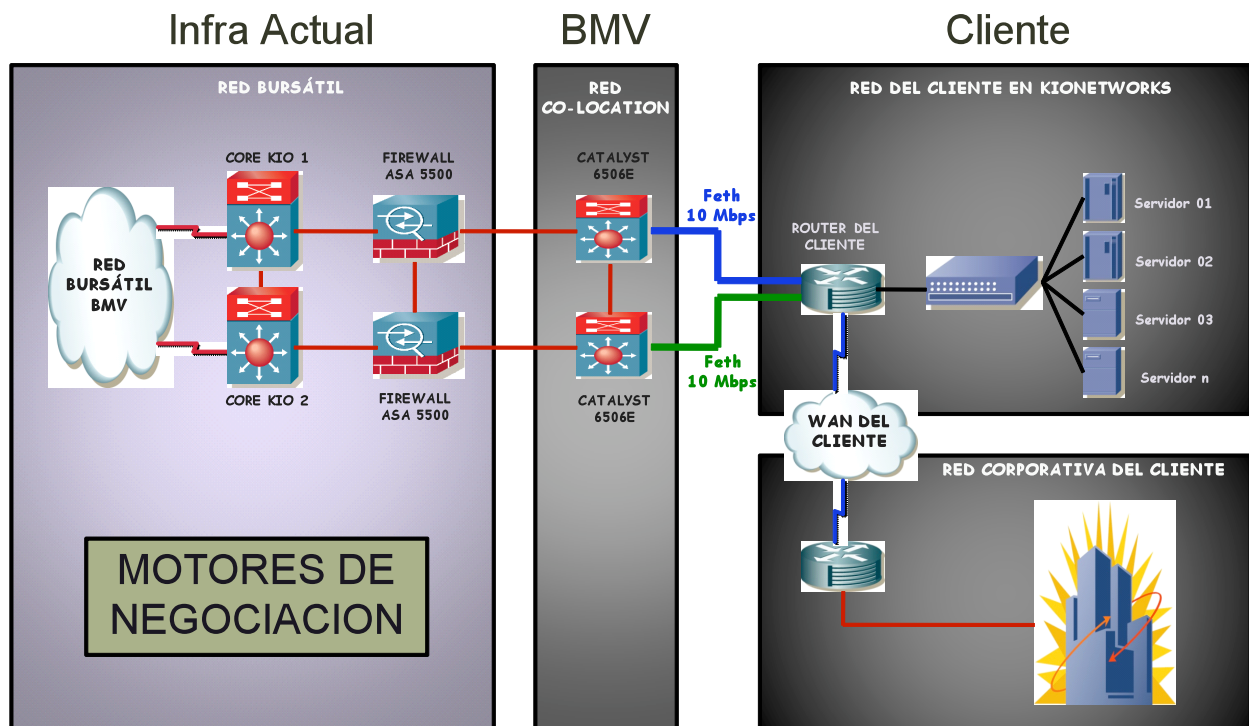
Infra Actual

BMV

Cliente

RED BURSÁTIL

CORE KIO 1

FIREWALL ASA 5500

RED BURSÁTIL BMV

CORE KIO 2

FIREWALL ASA 5500

MOTORES DE NEGOCIACION

RED CO-LOCATION

CATALYST 6506E

CATALYST 6506E

Feth 10 Mbps

Feth 10 Mbps

RED DEL CLIENTE EN KIONETWORKS

ROUTER DEL CLIENTE

Servidor 01

Servidor 02

Servidor 03

Servidor n

WAN DEL CLIENTE

RED CORPORATIVA DEL CLIENTE